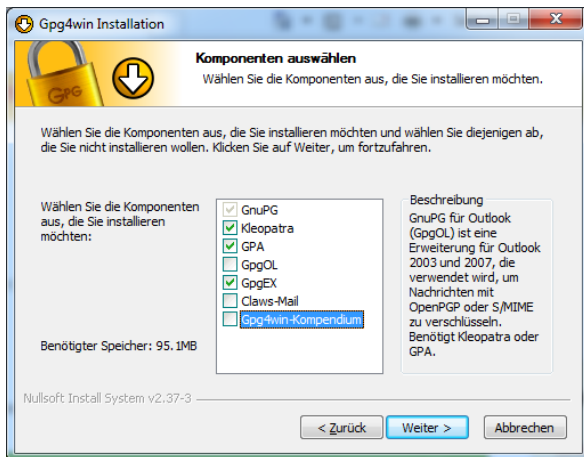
Gpg4win Installation

GpG

Komponenten auswählen
Wählen Sie die Komponenten aus, die Sie installieren möchten.

Wählen Sie die Komponenten aus, die Sie installieren möchten und wählen Sie diejenigen ab, die Sie nicht installieren wollen. Klicken Sie auf Weiter, um fortzufahren.

Wählen Sie die Komponenten aus, die Sie installieren möchten:

GnuPG
Kleopatra
GPA
GpgOL
GpgEX
Claws-Mail
Gpg4win-Kompendium

Beschreibung
GnuPG für Outlook (GpgOL) ist eine Erweiterung für Outlook 2003 und 2007, die verwendet wird, um Nachrichten mit OpenPGP oder S/MIME zu verschlüsseln. Benötigt Kleopatra oder GPA.

Benötigter Speicher: 95.1MB

Nullsoft Install System v2.37-3

< Zurück
Weiter >
Abbrechen